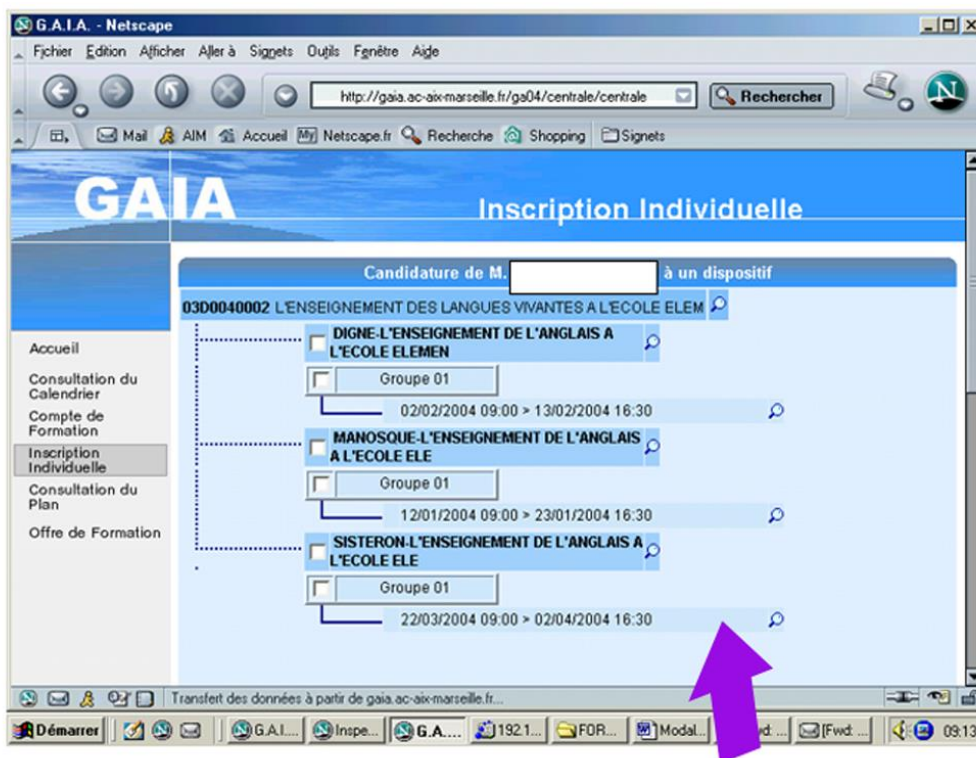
G.A.I.A. - Netscape

Fichier Edition Afficher Aller à Signets Outils Fenêtre Aide

http://gaia.ac-aix-marseille.fr/ga04/centrale/centrale

Rechercher

Mail AIM Accueil Netscape.fr Recherche Shopping Signets

GAIA

Inscription Individuelle

Candidature de M. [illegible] à un dispositif

03D0040002 L'ENSEIGNEMENT DES LANGUES VIVANTES A L'ECOLE ELEM

DIGNE-L'ENSEIGNEMENT DE L'ANGLAIS A L'ECOLE ELEMEN

Groupe 01

02/02/2004 09:00 > 13/02/2004 16:30

MANOSQUE-L'ENSEIGNEMENT DE L'ANGLAIS A L'ECOLE ELE

Groupe 01

12/01/2004 09:00 > 23/01/2004 16:30

SISTERON-L'ENSEIGNEMENT DE L'ANGLAIS A L'ECOLE ELE

Groupe 01

22/03/2004 09:00 > 02/04/2004 16:30

Accueil

Consultation du Calendrier

Compte de Formation

Inscription Individuelle

Consultation du Plan

Offre de Formation

Transfert des données à partir de gaia.ac-aix-marseille.fr...

Démarrer G.A.I.... Inspe... G.A.... 192.1... FOR... Modal... [Fwd: ... [Fwd: ... 09:13